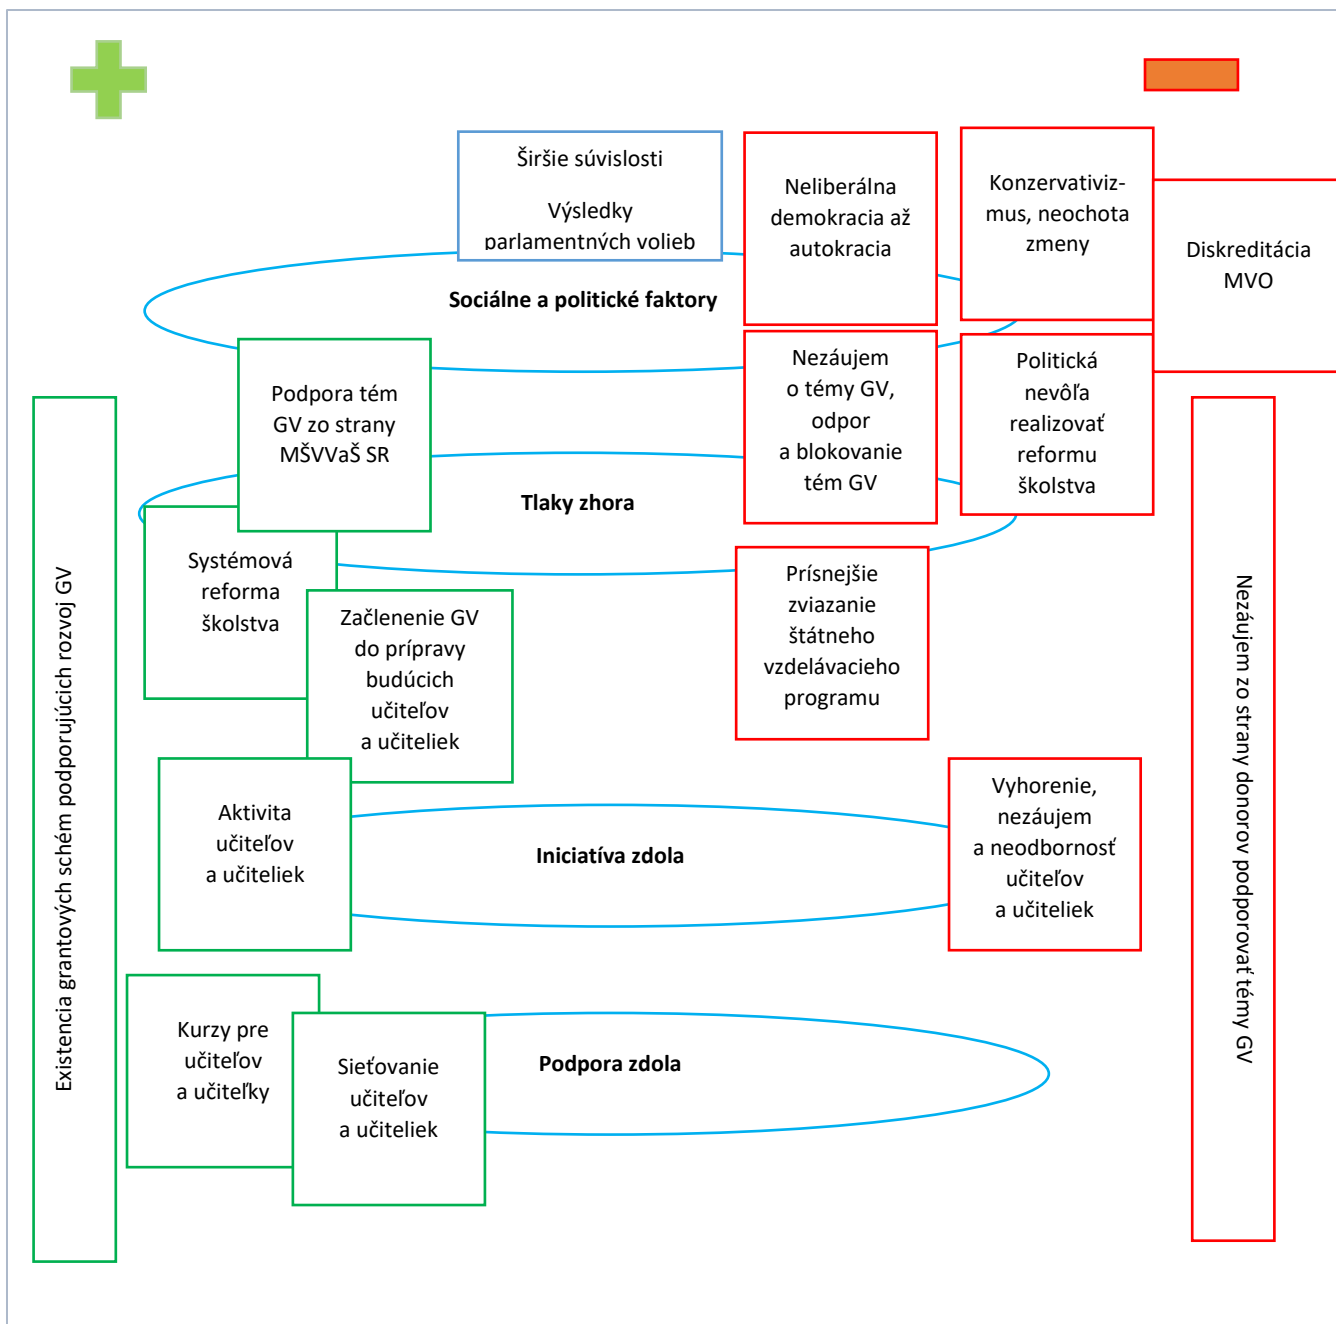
Širšie súvislosti

Výsledky parlamentných volieb

Neliberálna demokracia až autokracia

Konzervativizmus, neochota zmeny

Diskreditácia MVO

Sociálne a politické faktory

Podpora tém GV zo strany MŠVVaŠ SR

Nezáujem o témy GV, odpor a blokovanie tém GV

Politická nevôľa realizovať reformu školstva

Tlaky zhora

Systémová reforma školstva

Začlenenie GV do prípravy budúcich učiteľov a učiteliek

Prísnejšie zviazanie štátneho vzdelávacieho programu

Existencia grantových schém podporujúcich rozvoj GV

Nezáujem zo strany donorov podporovať témy GV

Aktivita učiteľov a učiteliek

Iniciatíva zdola

Vyhorenie, nezáujem a neodbornosť učiteľov a učiteliek

Kurzy pre učiteľov a učiteľky

Sieťovanie učiteľov a učiteliek

Podpora zdola